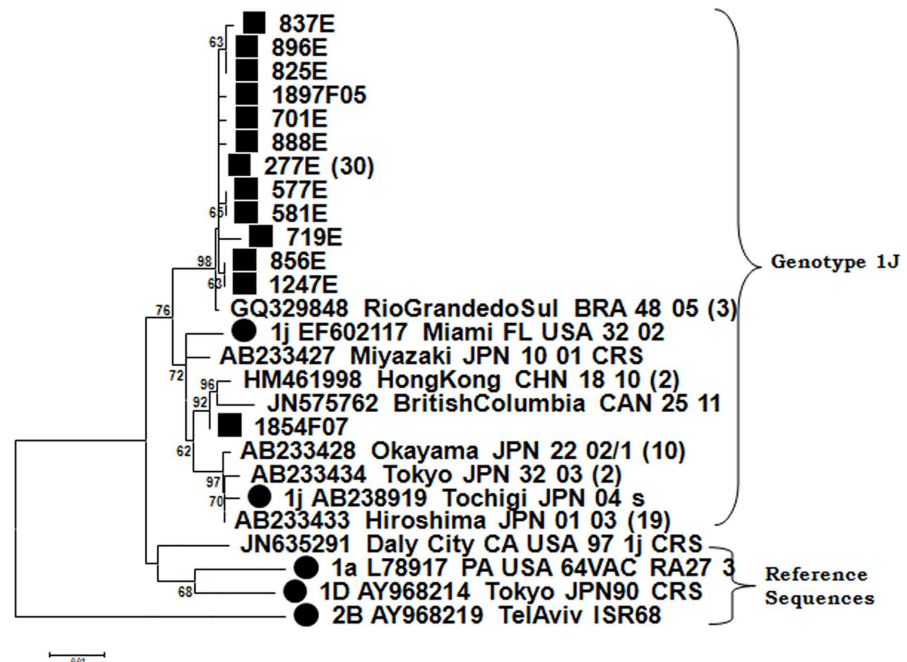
837E
63
896E
825E
1897F05
701E
888E
277E (30)
577E
65
581E
719E
98
856E
63
1247E
GQ329848 RioGrandedoSul BRA 48 05 (3)
76
1j EF602117 Miami FL USA 32 02
AB233427 Miyazaki JPN 10 01 CRS
72
96
HM461998 HongKong CHN 18 10 (2)
92
JN575762 BritishColumbia CAN 25 11
1854F07
62
AB233428 Okayama JPN 22 02/1 (10)
AB233434 Tokyo JPN 32 03 (2)
97
70
1j AB238919 Tochigi JPN 04 s
AB233433 Hiroshima JPN 01 03 (19)
JN635291 Daly City CA USA 97 1j CRS
1a L78917 PA USA 64VAC RA27 3
68
1D AY968214 Tokyo JPN90 CRS
2B AY968219 TelAviv ISR68
Genotype 1J
Reference Sequences
0.01